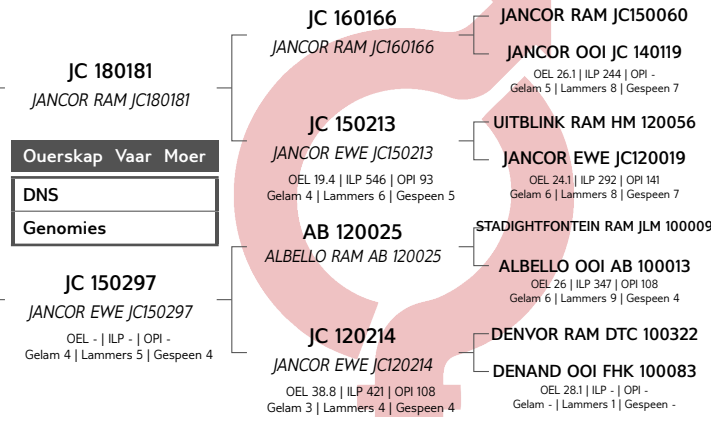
JC 180181
JANCOR RAM JC180181

Ouerskap Vaar Moer
DNS
Genomies

JC 150297
JANCOR EWE JC150297
OEL - | ILP - | OPI -
Gelam 4 | Lammers 5 | Gespeen 4

JC 160166
JANCOR RAM JC160166

JC 150213
JANCOR EWE JC150213
OEL 19.4 | ILP 546 | OPI 93
Gelam 4 | Lammers 6 | Gespeen 5

AB 120025
ALBELLO RAM AB 120025

JC 120214
JANCOR EWE JC120214
OEL 38.8 | ILP 421 | OPI 108
Gelam 3 | Lammers 4 | Gespeen 4

JANCOR RAM JC150060

JANCOR OOI JC 140119
OEL 26.1 | ILP 244 | OPI -
Gelam 5 | Lammers 8 | Gespeen 7

UITBLINK RAM HM 120056

JANCOR EWE JC120019
OEL 24.1 | ILP 292 | OPI 141
Gelam 6 | Lammers 8 | Gespeen 7

STADIGHTFONTEIN RAM JLM 100009

ALBELLO OOI AB 100013
OEL 26 | ILP 347 | OPI 108
Gelam 6 | Lammers 9 | Gespeen 4

DENVOR RAM DTC 100322

DENAND OOI FHK 100083
OEL 28.1 | ILP - | OPI -
Gelam - | Lammers 1 | Gespeen -